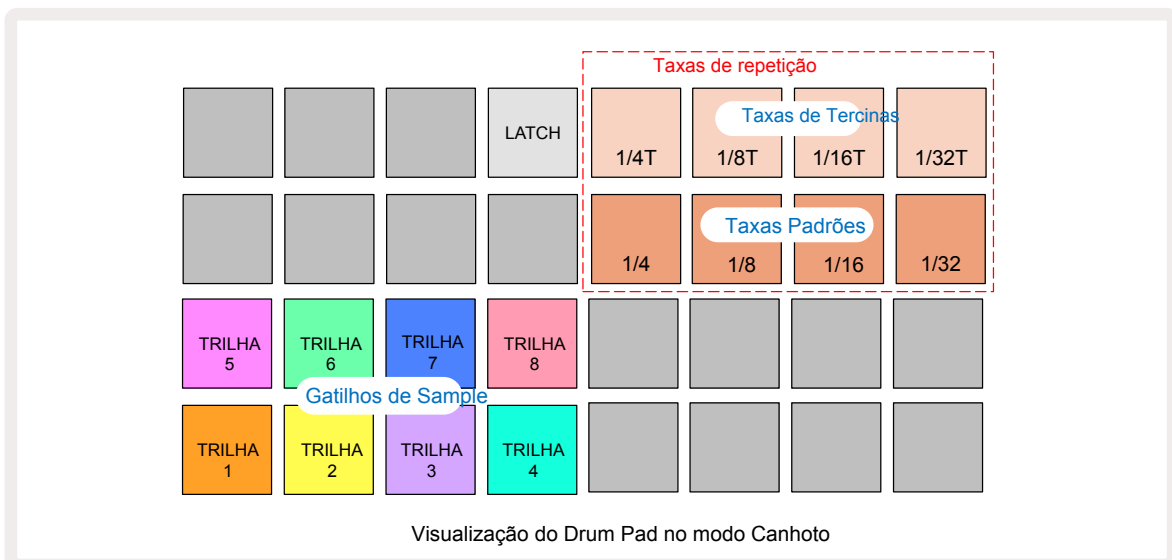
Taxas de repetição

LATCH

Taxas de Tercinas

1/4T 1/8T 1/16T 1/32T

Taxas Padrões

1/4 1/8 1/16 1/32

TRILHA 5

TRILHA 6

TRILHA 7

TRILHA 8

Gatilhos de Sample

TRILHA 1

TRILHA 2

TRILHA 3

TRILHA 4

Visualização do Drum Pad no modo Canhoto